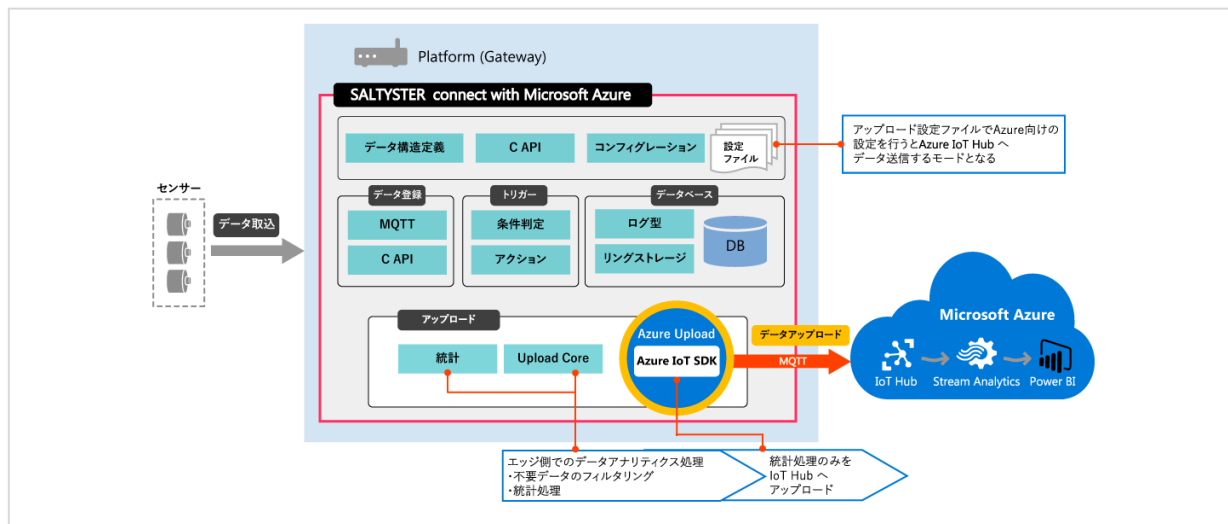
Platform (Gateway)

SALTYSTER connect with Microsoft Azure

データ構造定義

C API

コンフィグレーション

設定ファイル

アップロード設定ファイルでAzure向けの設定を行うとAzure IoT Hub へデータ送信するモードとなる

センサー

データ取込

データ登録

MQTT

C API

トリガー

条件判定

アクション

データベース

ログ型

リングストレージ

DB

アップロード

統計

Upload Core

Azure Upload

Azure IoT SDK

データアップロード

MQTT

Microsoft Azure

IoT Hub

Stream Analytics

Power BI

エッジ側でのデータアナリティクス処理
・不要データのフィルタリング
・統計処理

統計処理のみを IoT Hub へ アップロード